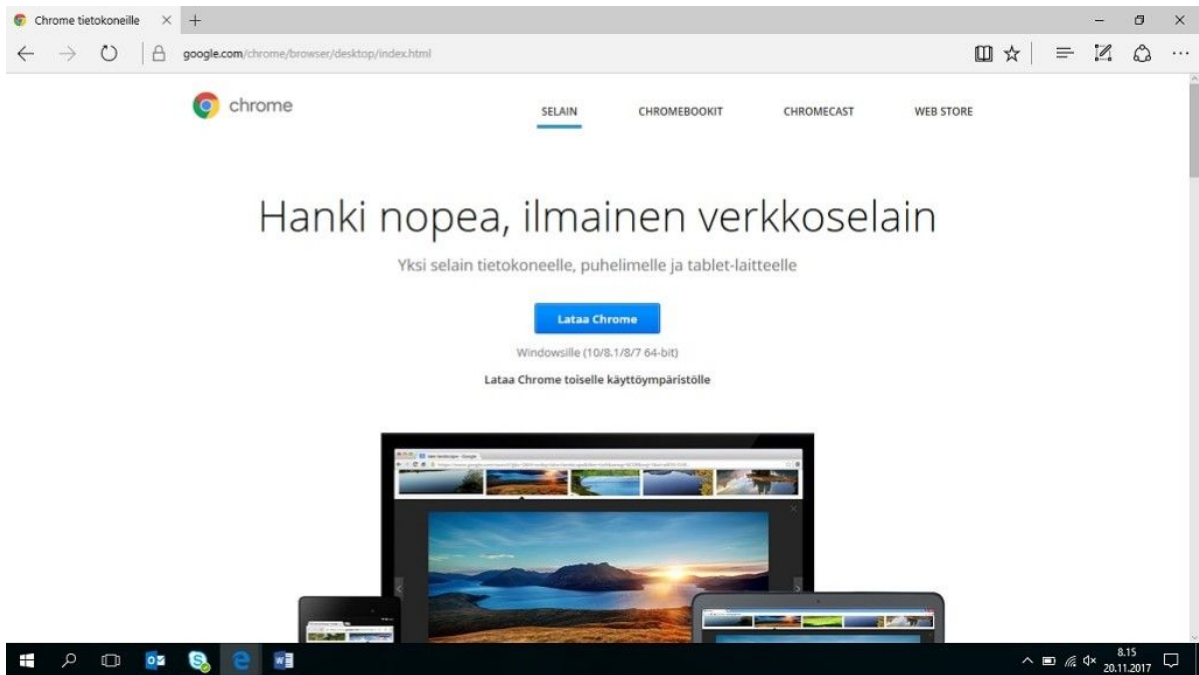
Chrome tietokoneille × +

google.com/chrome/browser/desktop/index.html

chrome

SELAIN CHROMEBOOKIT CHROMECAST WEB STORE

Hanki nopea, ilmainen verkkoselain

Yksi selain tietokoneelle, puhelimelle ja tablet-laitteelle

Lataa Chrome

Windowsille (10/8.1/8/7 64-bit)

Lataa Chrome toiselle käyttöympäristölle

8.15
20.11.2017